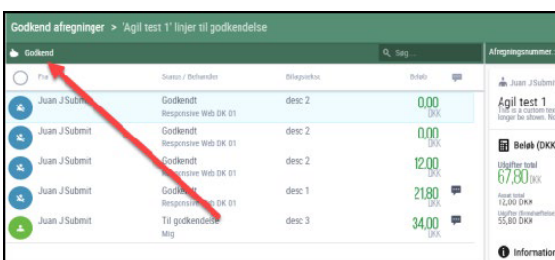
Godkend afregninger > 'Agil test 1' linjer til godkendelse

Godkend

Søg...

Afregningsnummer

Fra

Status / Behandler

Bilagstekst

Beløb

| | Fra | Status / Behandler | Bilagstekst | Beløb |
|---|---|---|---|---|
| | Juan J Submit | Godkendt Responsive Web DK 01 | desc 2 | 0,00 DKK |
| | Juan J Submit | Godkendt Responsive Web DK 01 | desc 2 | 0,00 DKK |
| | Juan J Submit | Godkendt Responsive Web DK 01 | desc 2 | 12,00 DKK |
| | Juan J Submit | Godkendt Responsive Web DK 01 | desc 1 | 21,80 DKK |
| | Juan J Submit | Til godkendelse Mig | desc 3 | 34,00 DKK |

Juan J Submit

Agil test 1

This is a custom text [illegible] longer be shown. No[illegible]

Beløb (DKK)

Udgifter total

67,80 DKK

Accept total

12,00 DKK

Udgifter (til bankafregn.)

55,80 DKK

Information